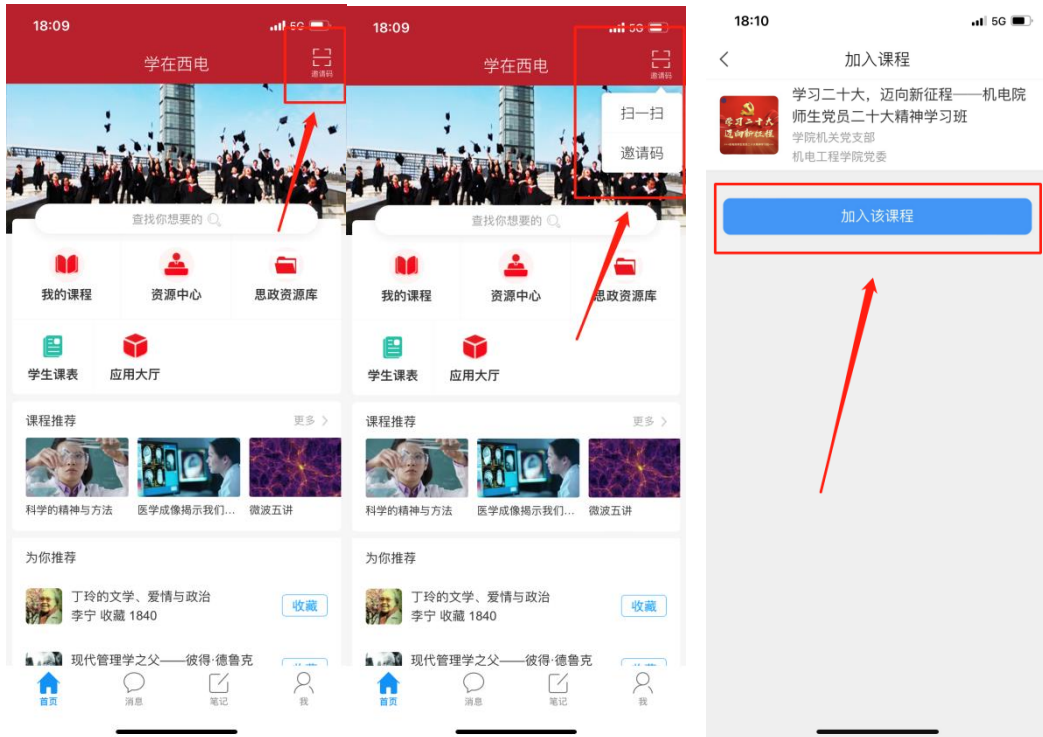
18:09 5G

学在西电

邀请码

查找你想要的

我的课程
资源中心
思政资源库
学生课表
应用大厅

课程推荐 更多 >

科学的精神与方法
医学成像揭示我们...
微波五讲

为你推荐

丁玲的文学、爱情与政治
李宁 收藏 1840
收藏

现代管理学之父——彼得·德鲁克

首页
消息
笔记
我

18:09 5G

学在西电

邀请码

扫一扫
邀请码

查找你想要的

我的课程
资源中心
思政资源库
学生课表
应用大厅

课程推荐 更多 >

科学的精神与方法
医学成像揭示我们...
微波五讲

为你推荐

丁玲的文学、爱情与政治
李宁 收藏 1840
收藏

现代管理学之父——彼得·德鲁克

首页
消息
笔记
我

18:10 5G

<
加入课程

学习二十大 迈向新征程

学习二十大，迈向新征程——机电院师生党员二十大精神学习班
学院机关党支部
机电工程学院党委

加入该课程